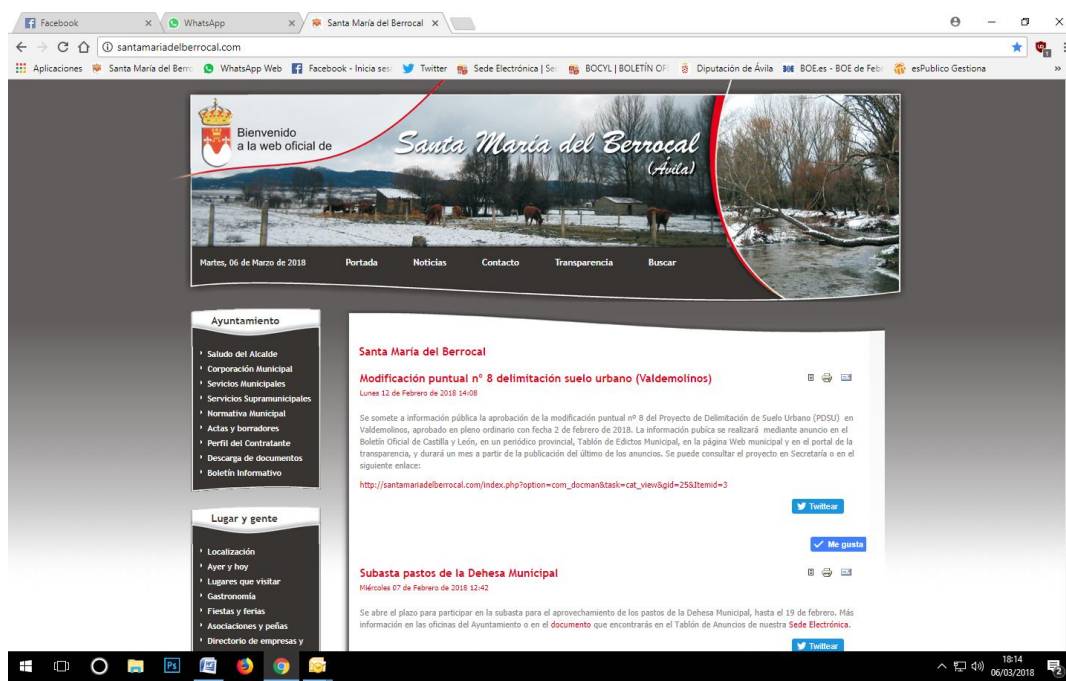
Facebook × WhatsApp × Santa María del Berrocal ×

santamariadelberrocal.com

Aplicaciones Santa María del Berro WhatsApp Web Facebook - Inicia ses Twitter Sede Electrónica | Se BOCYL | BOLETÍN OF Diputación de Ávila BOE.es - BOE de Feb esPublico Gestiona »

Bienvenido a la web oficial de

Santa María del Berrocal (Ávila)

Martes, 06 de Marzo de 2018 Portada Noticias Contacto Transparencia Buscar

Ayuntamiento

Saludo del Alcalde
Corporación Municipal
Sevicios Municipales
Servicios Supramunicipales
Normativa Municipal
Actas y borradores
Perfil del Contratante
Descarga de documentos
Boletín Informativo

Lugar y gente

Localización
Ayer y hoy
Lugares que visitar
Gastronomía
Fiestas y ferias
Asociaciones y peñas
Directorio de empresas y

Santa María del Berrocal

Modificación puntual nº 8 delimitación suelo urbano (Valdemolinos)

Lunes 12 de Febrero de 2018 14:08

Se somete a información pública la aprobación de la modificación puntual nº 8 del Proyecto de Delimitación de Suelo Urbano (PDSU) en Valdemolinos, aprobado en pleno ordinario con fecha 2 de febrero de 2018. La información pubica se realizará mediante anuncio en el Boletín Oficial de Castilla y León, en un periódico provincial, Tablón de Edictos Municipal, en la página Web municipal y en el portal de la transparencia, y durará un mes a partir de la publicación del último de los anuncios. Se puede consultar el proyecto en Secretaría o en el siguiente enlace:

http://santamariadelberrocal.com/index.php?option=com_docman&task=cat_view&gid=25&Itemid=3

Twittear

Me gusta

Subasta pastos de la Dehesa Municipal

Miércoles 07 de Febrero de 2018 12:42

Se abre el plazo para participar en la subasta para el aprovechamiento de los pastos de la Dehesa Municipal, hasta el 19 de febrero. Más información en las oficinas del Ayuntamiento o en el documento que encontrarás en el Tablón de Anuncios de nuestra Sede Electrónica.

Twittear

18:14
06/03/2018